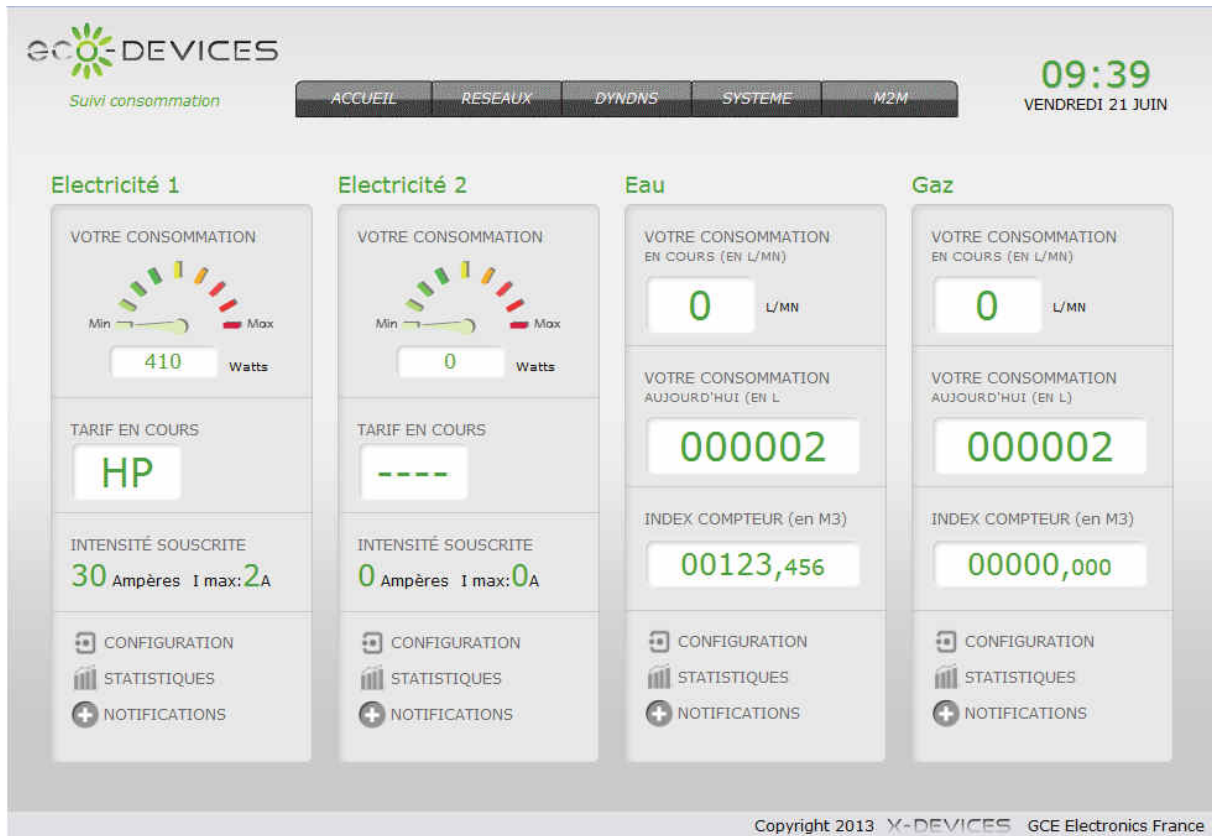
eco-DEVICES
Suivi consommation

ACCUEIL RESEAUX DYNDNS SYSTEME M2M

09:39
VENDREDI 21 JUIN

Electricité 1

VOTRE CONSOMMATION
Min Max
410 Watts

TARIF EN COURS
HP

INTENSITÉ SOUSCRITE
30 Ampères I max: 2A

CONFIGURATION
STATISTIQUES
NOTIFICATIONS

Electricité 2

VOTRE CONSOMMATION
Min Max
0 Watts

TARIF EN COURS
----

INTENSITÉ SOUSCRITE
0 Ampères I max: 0A

CONFIGURATION
STATISTIQUES
NOTIFICATIONS

Eau

VOTRE CONSOMMATION
EN COURS (EN L/MN)
0 L/MN

VOTRE CONSOMMATION
AUJOURD'HUI (EN L
000002

INDEX COMPTEUR (en M3)
00123,456

CONFIGURATION
STATISTIQUES
NOTIFICATIONS

Gaz

VOTRE CONSOMMATION
EN COURS (EN L/MN)
0 L/MN

VOTRE CONSOMMATION
AUJOURD'HUI (EN L)
000002

INDEX COMPTEUR (en M3)
00000,000

CONFIGURATION
STATISTIQUES
NOTIFICATIONS

Copyright 2013 X-DEVICES GCE Electronics France